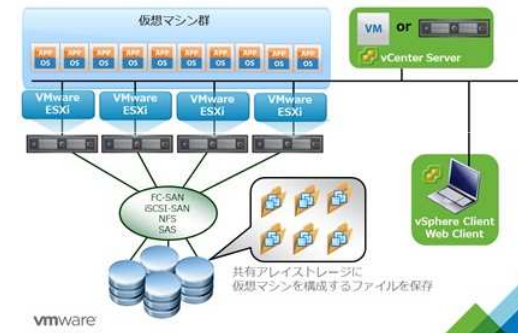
仮想マシン群

APP OS APP OS APP OS APP OS APP OS APP OS APP OS APP OS APP OS APP OS

VM or

vCenter Server

VMware ESXi

VMware ESXi

VMware ESXi

VMware ESXi

FC-SAN
iSCSI-SAN
NFS
SAS

vSphere Client
Web Client

共有アレイストレージに
仮想マシンを構成するファイルを保存

vmware